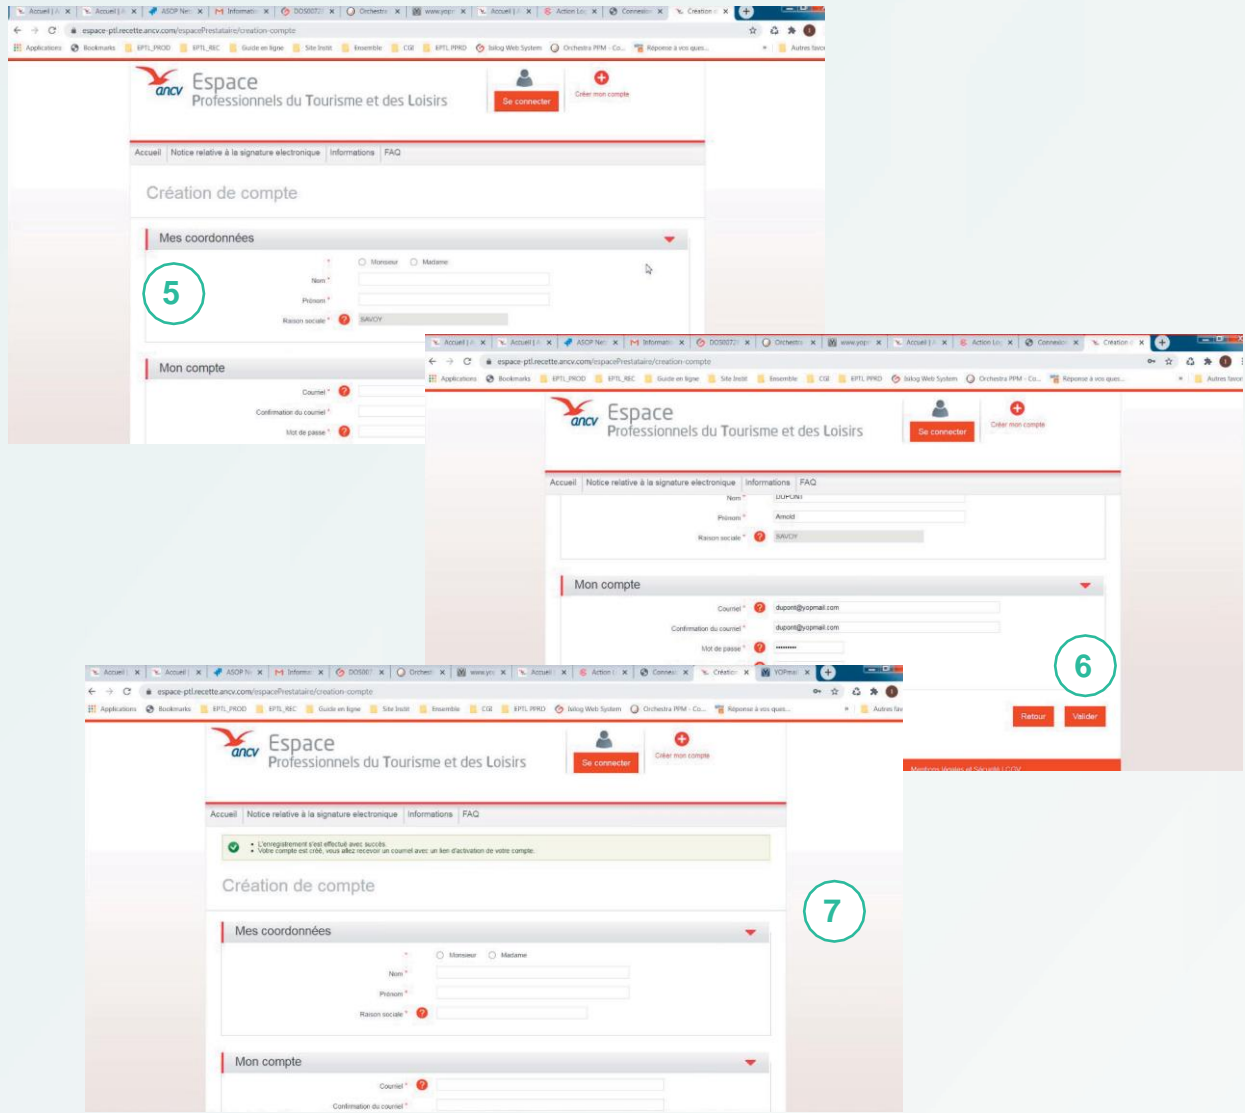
Accueil | A × Accueil | A × ASOP Net × Informatio × DOS0072 × Orchestra × www.yopm × Accueil | A × Action Lo × Connexion × Création × +

espace-ptl.recette.ancv.com/espacePrestataire/creation-compte

Applications Bookmarks EPTL_PROD EPTL_REC Guide en ligne Site Instit Ensemble CGI EPTL PPRD Isilog Web System Orchestra PPM - Co... Réponse à vos ques... Autres favoris

ancv Espace Professionnels du Tourisme et des Loisirs

Se connecter

Créer mon compte

Accueil | Notice relative à la signature electronique | Informations | FAQ

Création de compte

Mes coordonnées

5

Monsieur Madame

Nom *

Prénom *

Raison sociale * SAVOY

Mon compte

Courriel *

Confirmation du courriel *

Mot de passe *

Accueil | A × Accueil | A × ASOP Net × Informatio × DOS0072 × Orchestra × www.yopm × Accueil | A × Action Lo × Connexion × Création × +

espace-ptl.recette.ancv.com/espacePrestataire/creation-compte

Applications Bookmarks EPTL_PROD EPTL_REC Guide en ligne Site Instit Ensemble CGI EPTL PPRD Isilog Web System Orchestra PPM - Co... Réponse à vos ques... Autres favoris

ancv Espace Professionnels du Tourisme et des Loisirs

Se connecter

Créer mon compte

Accueil | Notice relative à la signature electronique | Informations | FAQ

Nom * DUPONT

Prénom * Arnold

Raison sociale * SAVOY

Mon compte

Courriel * dupont@yopmail.com

Confirmation du courriel * dupont@yopmail.com

Mot de passe * ••••••••

6

Retour

Valider

Mentions légales et Sécurité | CGV

Accueil × Accueil × ASOP N × Informa × DOS007 × Orchest × www.yo × Accueil × Action × Connex × Création × YOPmail × +

espace-ptl.recette.ancv.com/espacePrestataire/creation-compte

Applications Bookmarks EPTL_PROD EPTL_REC Guide en ligne Site Instit Ensemble CGI EPTL PPRD Isilog Web System Orchestra PPM - Co... Réponse à vos ques... Autres favoris

ancv Espace Professionnels du Tourisme et des Loisirs

Se connecter

Créer mon compte

Accueil | Notice relative à la signature electronique | Informations | FAQ

• L'enregistrement s'est effectué avec succès.
• Votre compte est créé, vous allez recevoir un courriel avec un lien d'activation de votre compte.

Création de compte

7

Mes coordonnées

Monsieur Madame

Nom *

Prénom *

Raison sociale *

Mon compte

Courriel *

Confirmation du courriel *